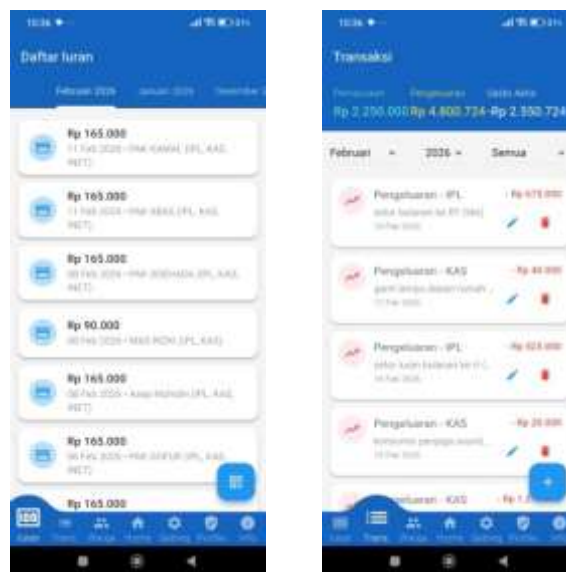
Daftar Iuran

Februari 2026 Januari 2026 Desember

Rp 165.000
11 Feb 2026 • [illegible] (IPL, KAS, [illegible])

Rp 165.000
11 Feb 2026 • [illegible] (IPL, KAS, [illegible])

Rp 165.000
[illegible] Feb 2026 • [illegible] (IPL, KAS, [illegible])

Rp 90.000
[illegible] Feb 2026 • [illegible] (IPL, KAS)

Rp 165.000
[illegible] Feb 2026 • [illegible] (IPL, KAS, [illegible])

Rp 165.000
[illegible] Feb 2026 • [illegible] (IPL, KAS, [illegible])

Rp 165.000

Transaksi

Pemasukan Pengeluaran Saldo Akhir
Rp 2.250.000 Rp 4.800.724 -Rp 2.550.724

Februari 2026 Semua

Pengeluaran - IPL
- Rp 675.000
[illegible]

Pengeluaran - KAS
- Rp 40.000
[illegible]

Pengeluaran - IPL
- Rp 425.000
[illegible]

Pengeluaran - KAS
- Rp 20.000
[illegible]

Pengeluaran - KAS
- Rp 1.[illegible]